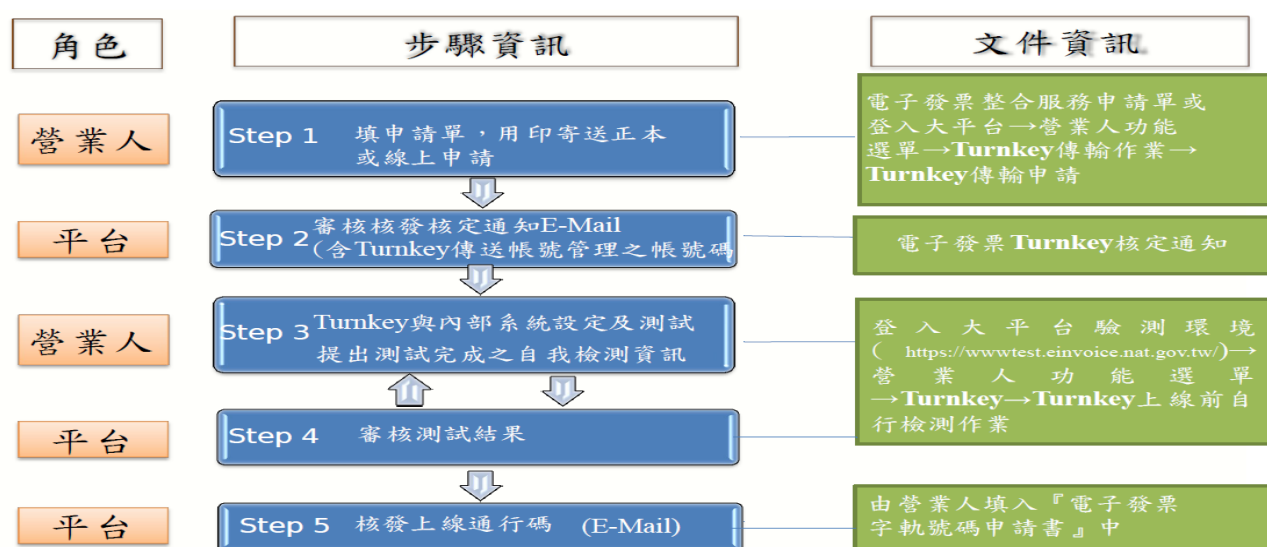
角色

步驟資訊

文件資訊

營業人

Step 1 填申請單，用印寄送正本或線上申請

電子發票整合服務申請單或登入大平台→營業人功能選單→Turnkey傳輸作業→Turnkey傳輸申請

平台

Step 2 審核核發核定通知E-Mail（含Turnkey傳送帳號管理之帳號碼

電子發票Turnkey核定通知

營業人

Step 3 Turnkey與內部系統設定及測試提出測試完成之自我檢測資訊

登入大平台驗測環境（https://wwwtest.einvoice.nat.gov.tw/）→營業人功能選單→Turnkey→Turnkey上線前自行檢測作業

平台

Step 4 審核測試結果

平台

Step 5 核發上線通行碼 (E-Mail)

由營業人填入『電子發票字軌號碼申請書』中